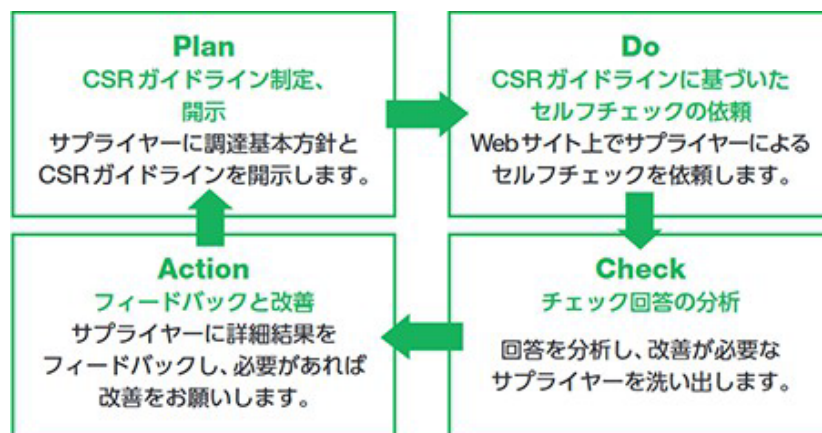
Plan
CSRガイドライン制定、開示
サプライヤーに調達基本方針とCSRガイドラインを開示します。

Do
CSRガイドラインに基づいたセルフチェックの依頼
Webサイト上でサプライヤーによるセルフチェックを依頼します。

Check
チェック回答の分析
回答を分析し、改善が必要なサプライヤーを洗い出します。

Action
フィードバックと改善
サプライヤーに詳細結果をフィードバックし、必要があれば改善をお願いします。